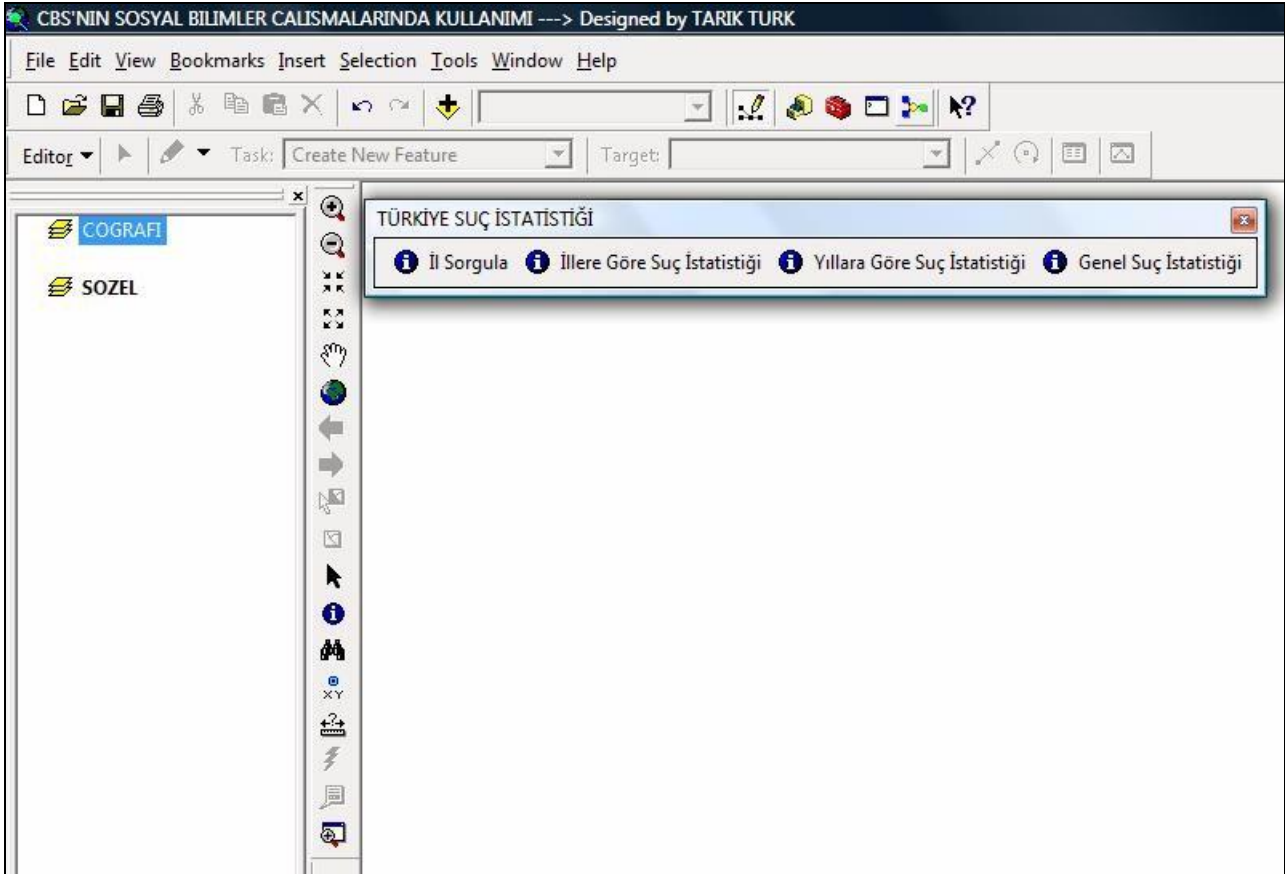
CBS'NIN SOSYAL BILIMLER CALISMALARINDA KULLANIMI ---> Designed by TARIK TURK

File Edit View Bookmarks Insert Selection Tools Window Help

Editor ▾ Task: Create New Feature Target:

COGRAFI

SOZEL

TÜRKİYE SUÇ İSTATİSTİĞİ

İl Sorgula İllere Göre Suç İstatistiği Yıllara Göre Suç İstatistiği Genel Suç İstatistiği